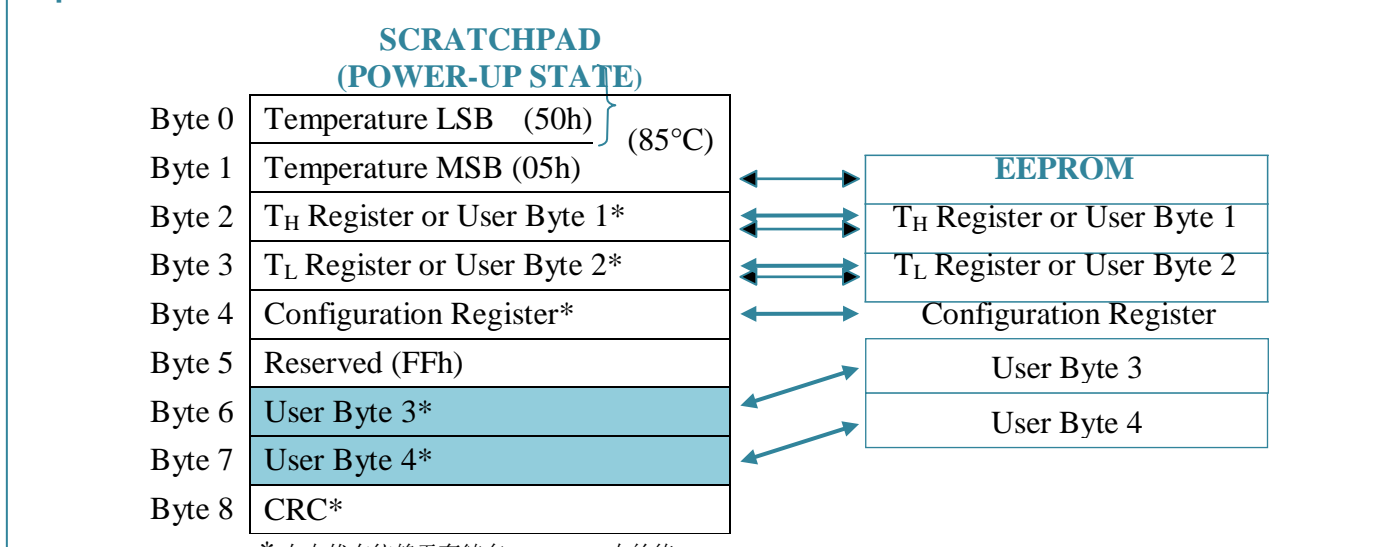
SCRATCHPAD
(POWER-UP STATE)

| | |
|---|---|
| Byte 0 | Temperature LSB (50h) |
| Byte 1 | Temperature MSB (05h) |
| Byte 2 | $T_H$ Register or User Byte 1* |
| Byte 3 | $T_L$ Register or User Byte 2* |
| Byte 4 | Configuration Register* |
| Byte 5 | Reserved (FFh) |
| Byte 6 | User Byte 3* |
| Byte 7 | User Byte 4* |
| Byte 8 | CRC* |

(85°C)

EEPROM
$T_H$ Register or User Byte 1
$T_L$ Register or User Byte 2
Configuration Register
User Byte 3
User Byte 4

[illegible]